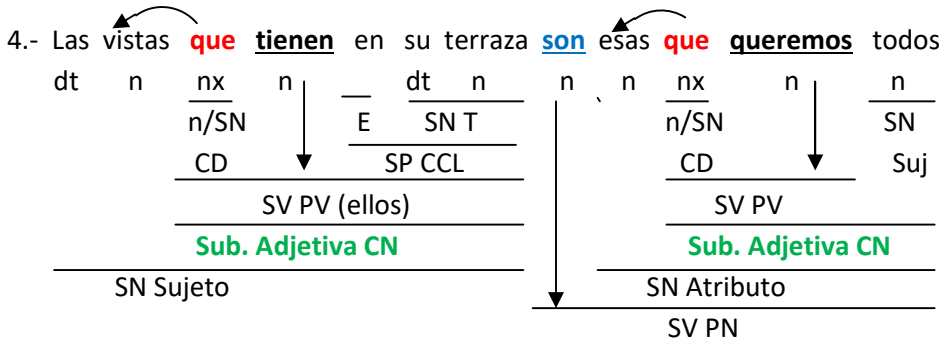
4.- Las vistas **que** **tienen** en su terraza **son** esas **que** **queremos** todos

dt n nx n dt n n n nx n n

n/SN E SN T n/SN SN

CD SP CCL CD Suj

SV PV (ellos) SV PV

Sub. Adjetiva CN Sub. Adjetiva CN

SN Sujeto SN Atributo

SV PN